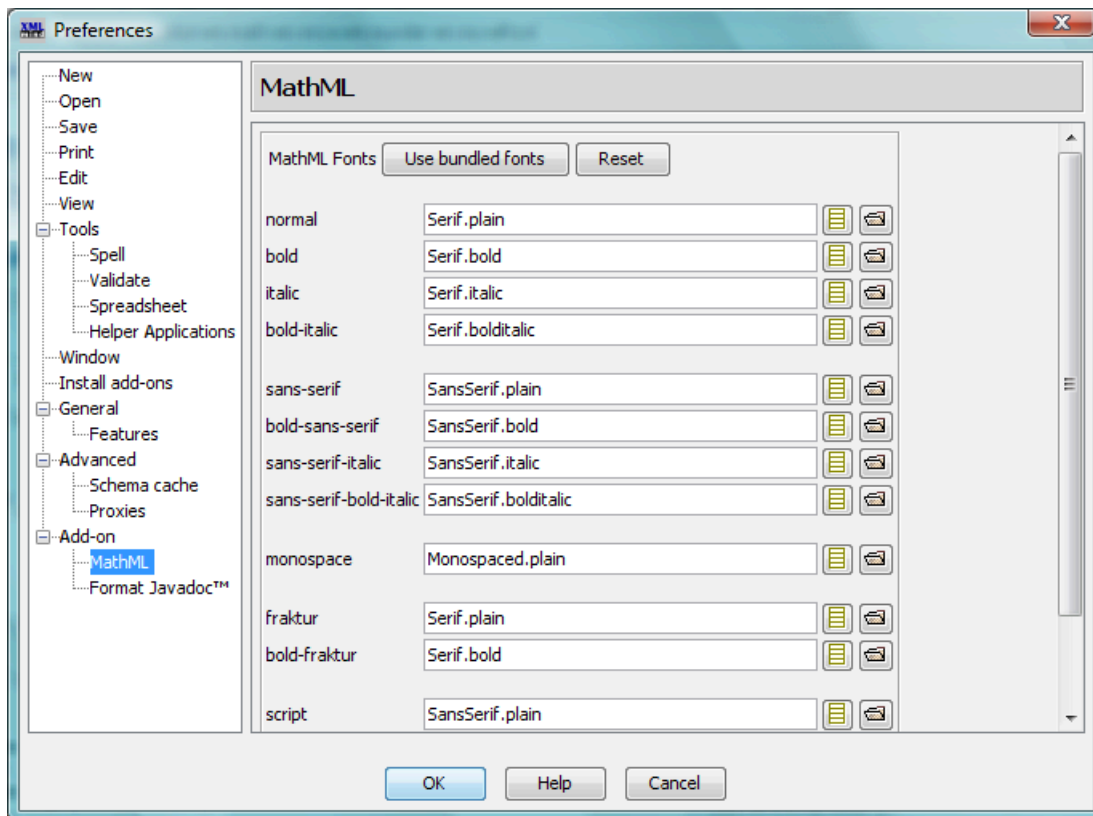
XML Preferences

New
Open
Save
Print
Edit
View
Tools
Spell
Validate
Spreadsheet
Helper Applications
Window
Install add-ons
General
Features
Advanced
Schema cache
Proxies
Add-on
MathML
Format Javadoc™

MathML

MathML Fonts Use bundled fonts Reset

| | |
|---|---|
| normal | Serif.plain |
| bold | Serif.bold |
| italic | Serif.italic |
| bold-italic | Serif.bolditalic |
| sans-serif | SansSerif.plain |
| bold-sans-serif | SansSerif.bold |
| sans-serif-italic | SansSerif.italic |
| sans-serif-bold-italic | SansSerif.bolditalic |
| monospace | Monospaced.plain |
| fraktur | Serif.plain |
| bold-fraktur | Serif.bold |
| script | SansSerif.plain |

OK Help Cancel